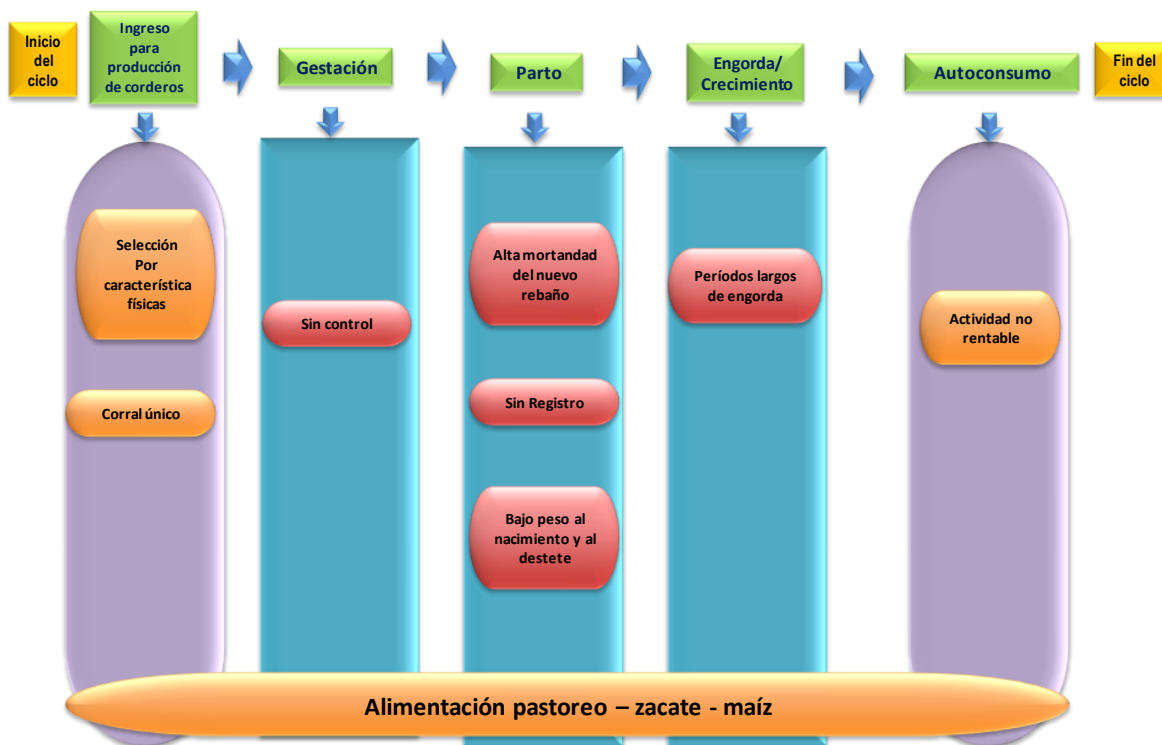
Inicio del ciclo

Ingreso para producción de corderos

Gestación

Parto

Engorda/ Crecimiento

Autoconsumo

Fin del ciclo

Selección Por característica físicas

Corral único

Sin control

Alta mortandad del nuevo rebaño

Sin Registro

Bajo peso al nacimiento y al destete

Períodos largos de engorda

Actividad no rentable

Alimentación pastoreo – zacate - maíz